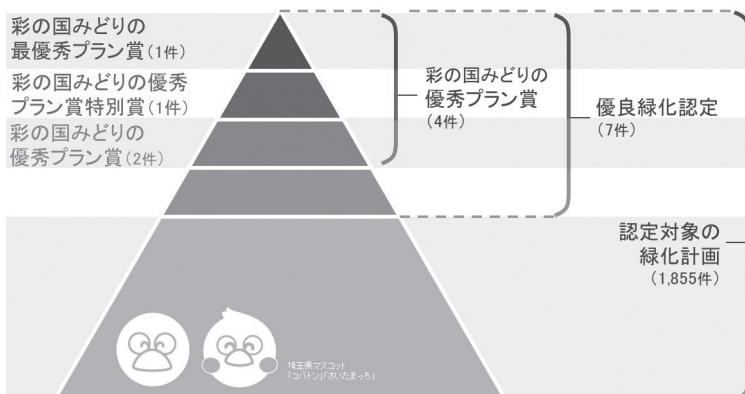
彩の国みどりの最優秀プラン賞（1件）

彩の国みどりの優秀プラン賞特別賞（1件）

彩の国みどりの優秀プラン賞（2件）

彩の国みどりの優秀プラン賞（4件）

優良緑化認定（7件）

認定対象の緑化計画（1,855件）

埼玉県マスコット「コバトン」「さいたまっち」